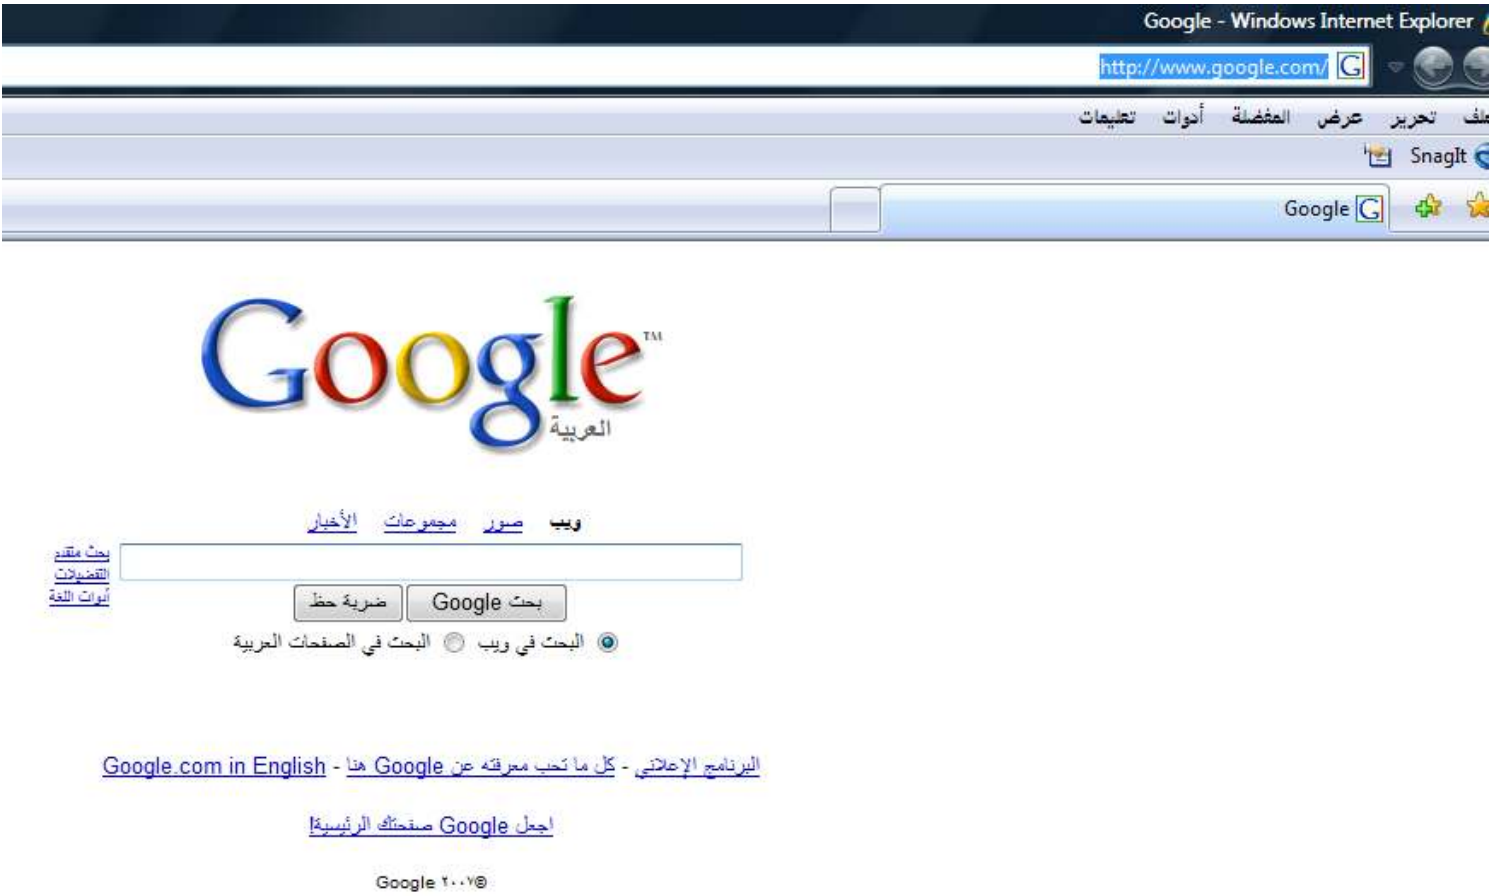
Google - Windows Internet Explorer

http://www.google.com/

ملف تحرير عرض المفضلة أدوات تعليمات

SnagIt

Google

Google™
العربية

ويب صور مجموعات الأخبار

بحث متقدم
التفضيلات
أدوات اللغة

بحث Google ضربة حظ

البحث في ويب البحث في الصفحات العربية

البرنامج الإعلاني - كل ما تحب معرفته عن Google هنا - Google.com in English

اجعل Google صفحتك الرئيسية!

Google ٢٠٠٧©